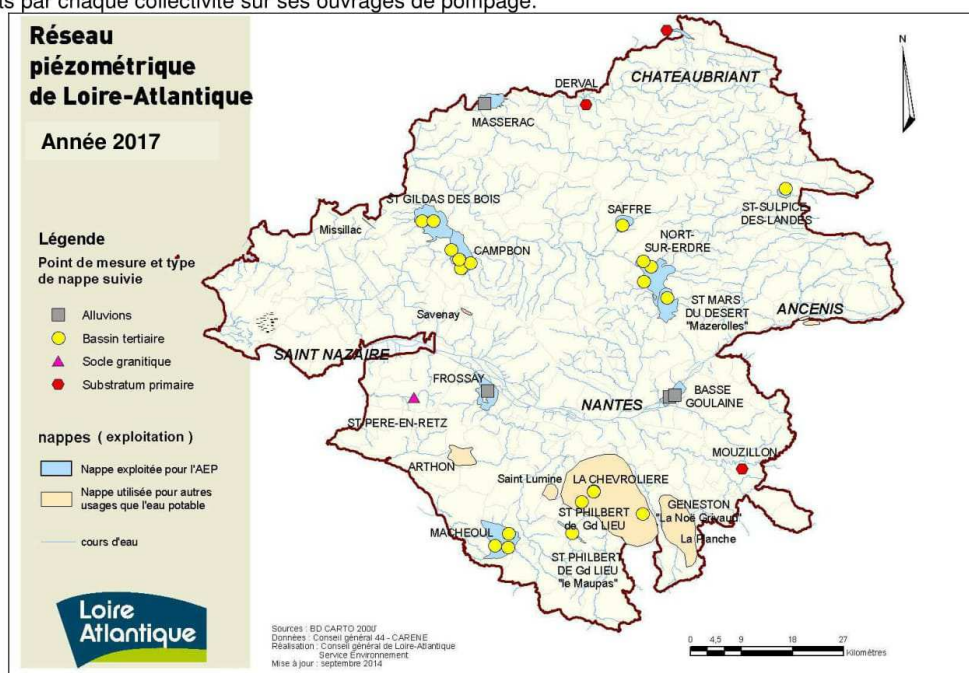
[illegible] par chaque collectivité sur ses ouvrages de pompage.

Réseau piézométrique de Loire-Atlantique

Année 2017

Légende

Point de mesure et type de nappe suivie

Alluvions

Bassin tertiaire

Socle granitique

Substratum primaire

nappes ( exploitation )

Nappe exploitée pour l'AEP

Nappe utilisée pour autres usages que l'eau potable

cours d'eau

Loire Atlantique

N

DERVAL

CHATEAUBRIANT

MASSERAC

ST GILDAS DES BOIS

SAFFRE

ST-SULPICE-DES-LANDES

Missillac

CAMPBON

NORT-SUR-ERDRE

ST MARS DU DESERT "Mazerolles"

ANCENIS

Savenay

SAINT NAZAIRE

FROSSAY

BASSE GOULAINE

NANTES

ST PERE-EN-RETZ

ARTHON

MOUZILLON

Saint Lumine

LA CHEVROLIERE

ST PHILBERT de Gd LIEU

GENESTON "La Noë Grivaud"

La Planche

MACHECOUL

ST PHILBERT DE Gd LIEU "le Maupas"

Sources : BD CARTO 2000
Données : Conseil général 44 - CARENE
Réalisation : Conseil général de Loire-Atlantique Service Environnement
Mise à jour : septembre 2014

0 4,5 9 18 27 Kilomètres